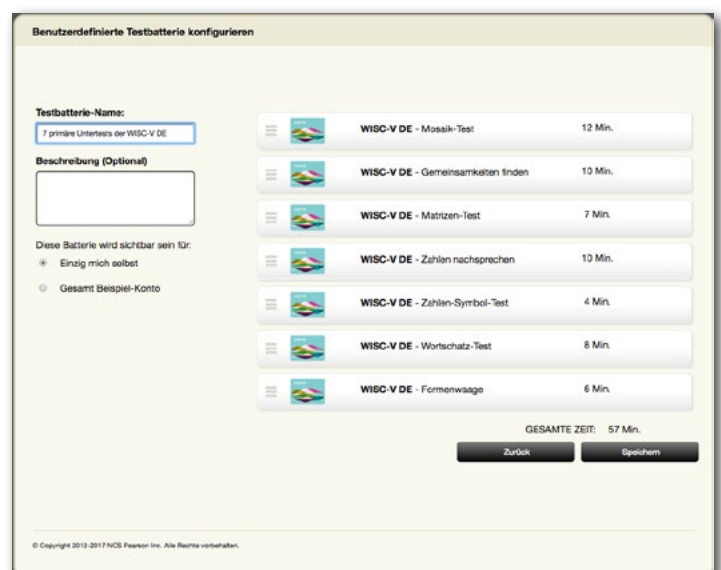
Benutzerdefinierte Testbatterie konfigurieren

Testbatterie-Name:

7 primäre Untertests der WISC-V DE

Beschreibung (Optional)

Diese Batterie wird sichtbar sein für:

Einzig mich selbst

Gesamt Beispiel-Konto

WISC-V DE - Mosaik-Test 12 Min.

WISC-V DE - Gemeinsamkeiten finden 10 Min.

WISC-V DE - Matrizen-Test 7 Min.

WISC-V DE - Zahlen nachsprechen 10 Min.

WISC-V DE - Zahlen-Symbol-Test 4 Min.

WISC-V DE - Wortschatz-Test 8 Min.

WISC-V DE - Formenwaage 6 Min.

GESAMTE ZEIT: 57 Min.

Zurück

Speichern

© Copyright 2012-2017 NCS Pearson Inc. Alle Rechte vorbehalten.